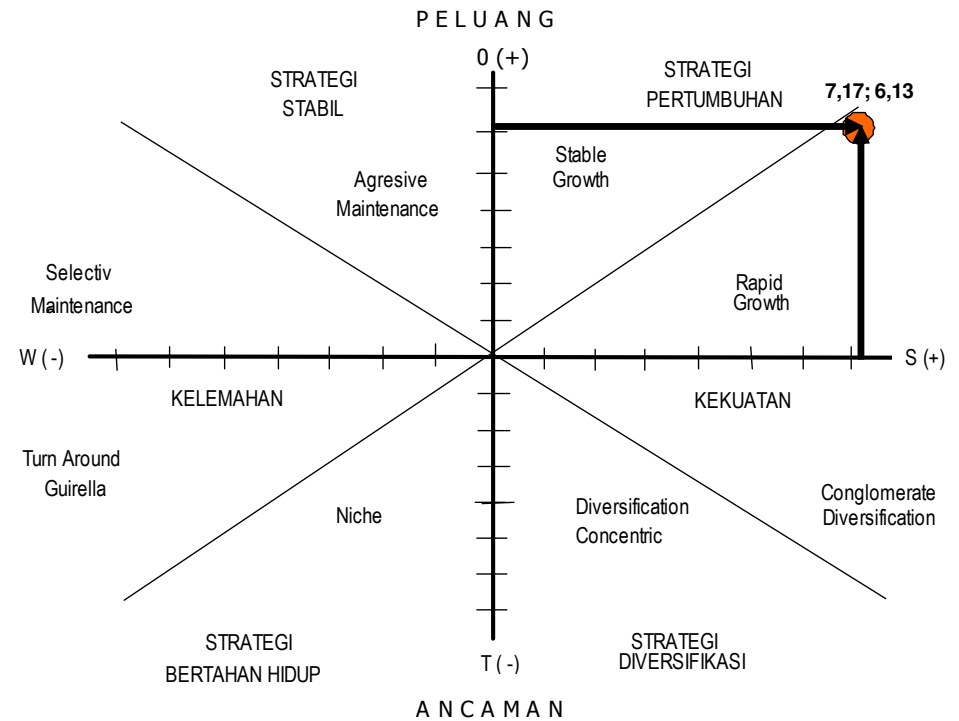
P E L U A N G

0 (+)

STRATEGI STABIL

STRATEGI PERTUMBUHAN

7,17; 6,13

Stable Growth

Agresive Maintenance

Selectiv Maintenance

Rapid Growth

W ( - )

S (+)

KELEMAHAN

KEKUATAN

Turn Around Guirella

Niche

Diversification Concentric

Conglomerate Diversification

STRATEGI BERTAHAN HIDUP

T ( - )

STRATEGI DIVERSIFIKASI

A N C A M A N